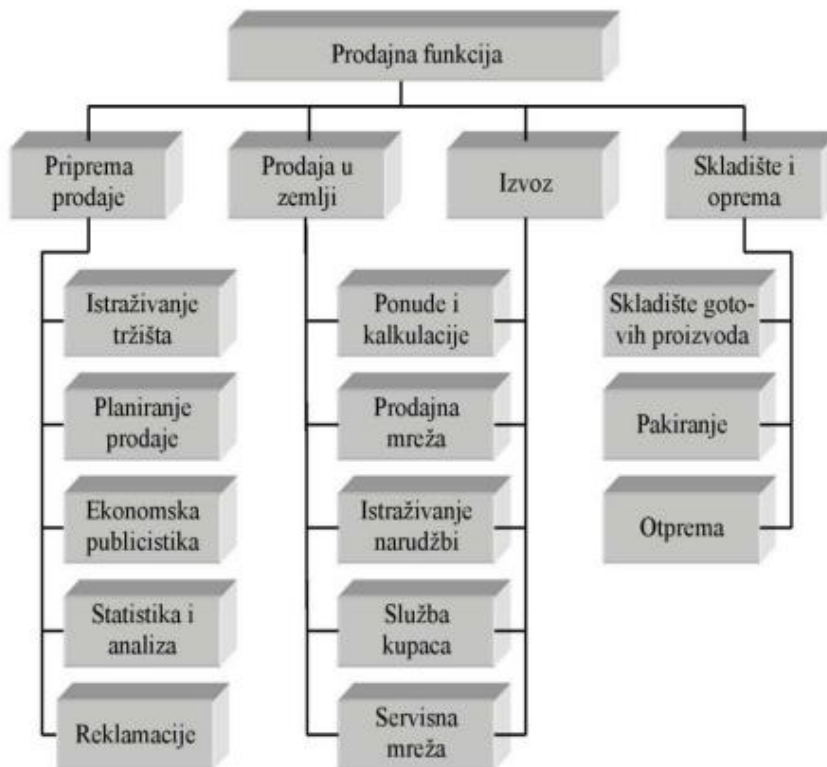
Prodajna funkcija

Priprema prodaje

Prodaja u zemlji

Izvoz

Skladište i oprema

Istraživanje tržišta

Planiranje prodaje

Ekonomska publicistika

Statistika i analiza

Reklamacije

Ponude i kalkulacije

Prodajna mreža

Istraživanje narudžbi

Služba kupaca

Servisna mreža

Skladište gotovih proizvoda

Pakiranje

Otprema